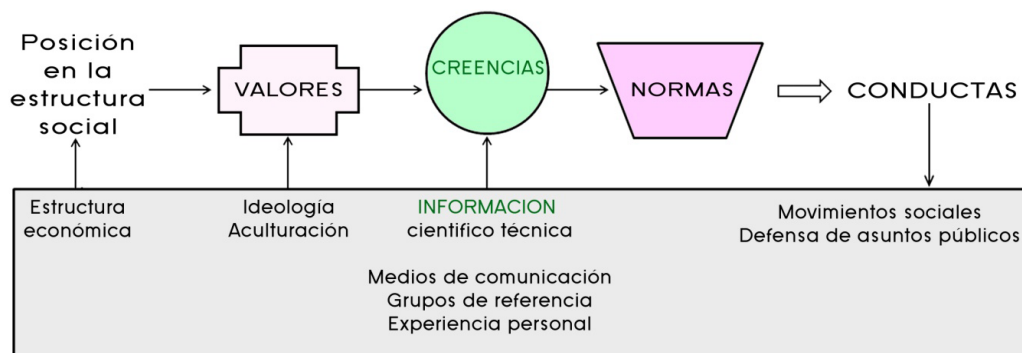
Posición en la estructura social

VALORES

CREENCIAS

NORMAS

CONDUCTAS

Estructura económica

Ideología Aculturación

INFORMACION científico técnica

Movimientos sociales
Defensa de asuntos públicos

Medios de comunicación
Grupos de referencia
Experiencia personal